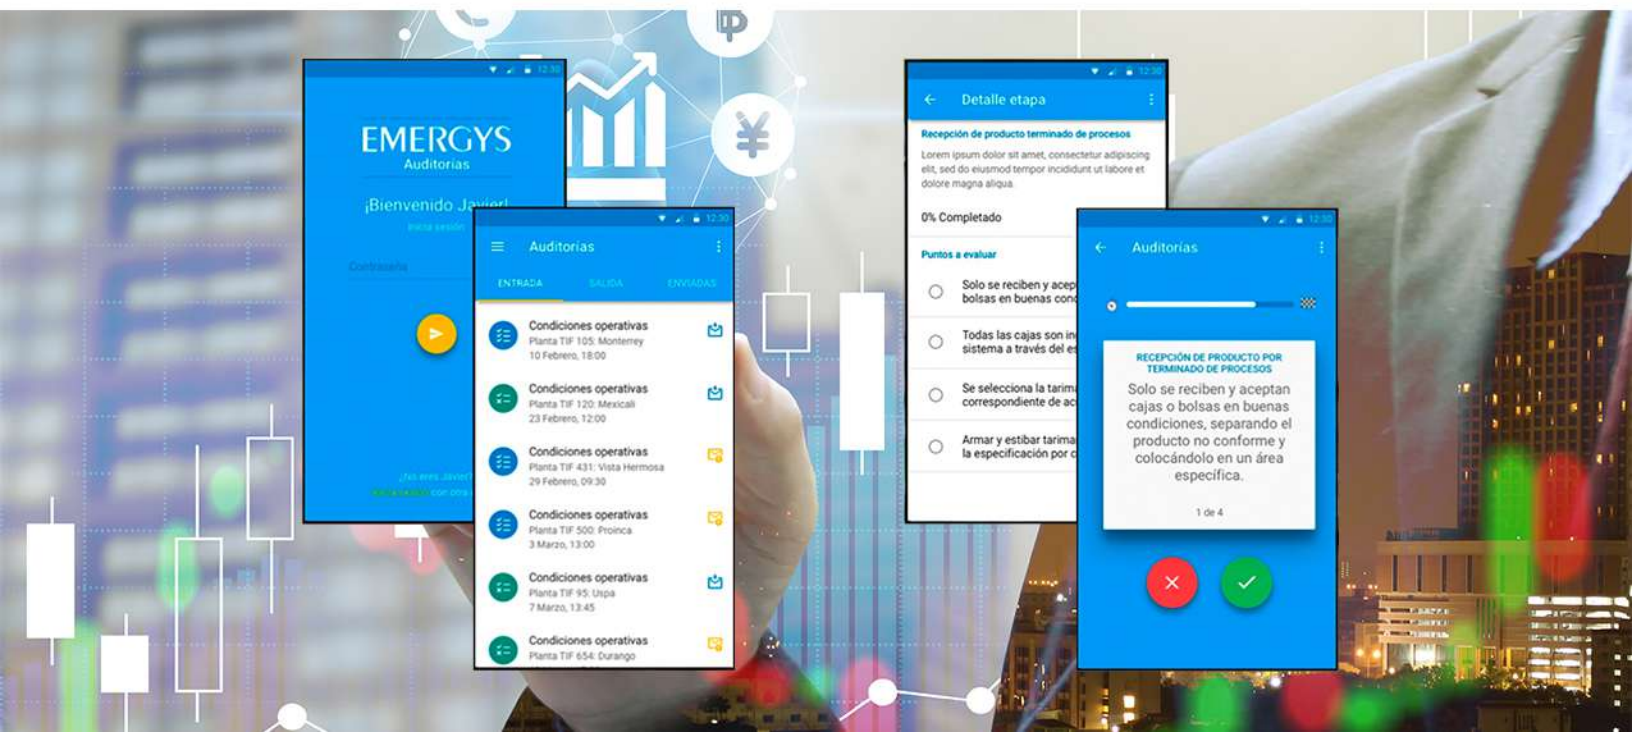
12:30

EMERGYS
Auditorias

¡Bienvenido Javier!
Inicia sesión

Contraseña

¿No eres Javier?
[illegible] con otra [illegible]

12:30

Auditorias

ENTRADA SALIDA ENVIADAS

Condiciones operativas
Planta TIF 105: Monterrey
10 Febrero, 18:00

Condiciones operativas
Planta TIF 120: Mexicali
23 Febrero, 12:00

Condiciones operativas
Planta TIF 431: Vista Hermosa
29 Febrero, 09:30

Condiciones operativas
Planta TIF 500: Proinca
3 Marzo, 13:00

Condiciones operativas
Planta TIF 95: Uspa
7 Marzo, 13:45

Condiciones operativas
Planta TIF 654: Durango

12:30

Detalle etapa

Recepción de producto terminado de procesos

Lorem ipsum dolor sit amet, consectetur adipiscing elit, sed do eiusmod tempor incididunt ut labore et dolore magna aliqua.

0% Completado

Puntos a evaluar

Solo se reciben y acep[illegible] bolsas en buenas cond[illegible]

Todas las cajas son in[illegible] sistema a través del es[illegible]

Se selecciona la tarima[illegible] correspondiente de ac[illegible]

Armar y estibar tarima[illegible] la especificación por c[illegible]

12:30

Auditorias

RECEPCIÓN DE PRODUCTO POR TERMINADO DE PROCESOS

Solo se reciben y aceptan cajas o bolsas en buenas condiciones, separando el producto no conforme y colocándolo en un área específica.

1 de 4